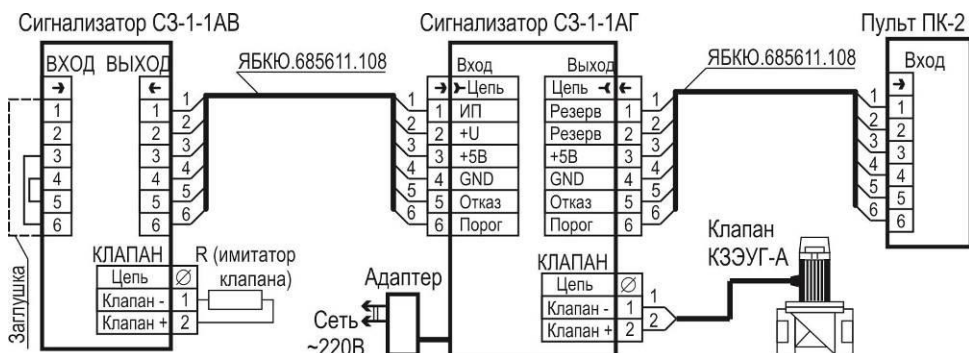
Сигнализатор СЗ-1-1АВ

Сигнализатор СЗ-1-1АГ

Пульт ПК-2

ВХОД ВЫХОД

| ВХОД | ВЫХОД |
|---|---|
| → | ← |
| 1 | 1 |
| 2 | 2 |
| 3 | 3 |
| 4 | 4 |
| 5 | 5 |
| 6 | 6 |

ЯБКЮ.685611.108

1 2 3 4 5 6

Вход

| → | ≻Цепь |
|---|---|
| 1 | ИП |
| 2 | +U |
| 3 | +5В |
| 4 | GND |
| 5 | Отказ |
| 6 | Порог |

1 2 3 4 5 6

Выход

| Цепь ≺ | ← |
|---|---|
| Резерв | 1 |
| Резерв | 2 |
| +5В | 3 |
| GND | 4 |
| Отказ | 5 |
| Порог | 6 |

1 2 3 4 5 6

ЯБКЮ.685611.108

1 2 3 4 5 6

Вход

| → |
|---|
| 1 |
| 2 |
| 3 |
| 4 |
| 5 |
| 6 |

Заглушка

КЛАПАН

| Цепь | ∅ |
|---|---|
| Клапан - | 1 |
| Клапан + | 2 |

R (имитатор клапана)

Адаптер

Сеть ~220В

КЛАПАН

| Цепь | ∅ |
|---|---|
| Клапан - | 1 |
| Клапан + | 2 |

1 2

Клапан КЗЭУГ-А